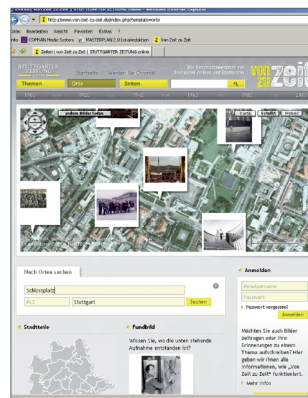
http://www.von-zeit-zu-zeit.de/index.php?template=orte

Datei Bearbeiten Ansicht Favoriten Extras ?

COMMAN Media Systems MASTERPLAN 2.0 Schaltredaktion Von Zeit zu Zeit

Seiten | Von Zeit zu Zeit | STUTTGARTER ZEITUNG online

STUTTGARTER ZEITUNG

von zeit zu zeit

Themen Orte Zeiten

Karte Satellit Hybrid

Nach Orten suchen

Schlossplatz

PLZ Stuttgart Suchen

Anmelden

Benutzername

Passwort

Passwort vergessen?

Anmelden

Stadtteile

Fundbild

Wissen Sie, wo die unten stehende Aufnahme entstanden ist?

Möchten Sie auch Bilder beitragen oder Ihre Erinnerungen zu einem Thema aufschreiben? Hier geben wir Ihnen alle Informationen, wie „Von Zeit zu Zeit" funktioniert.

Mehr Infos